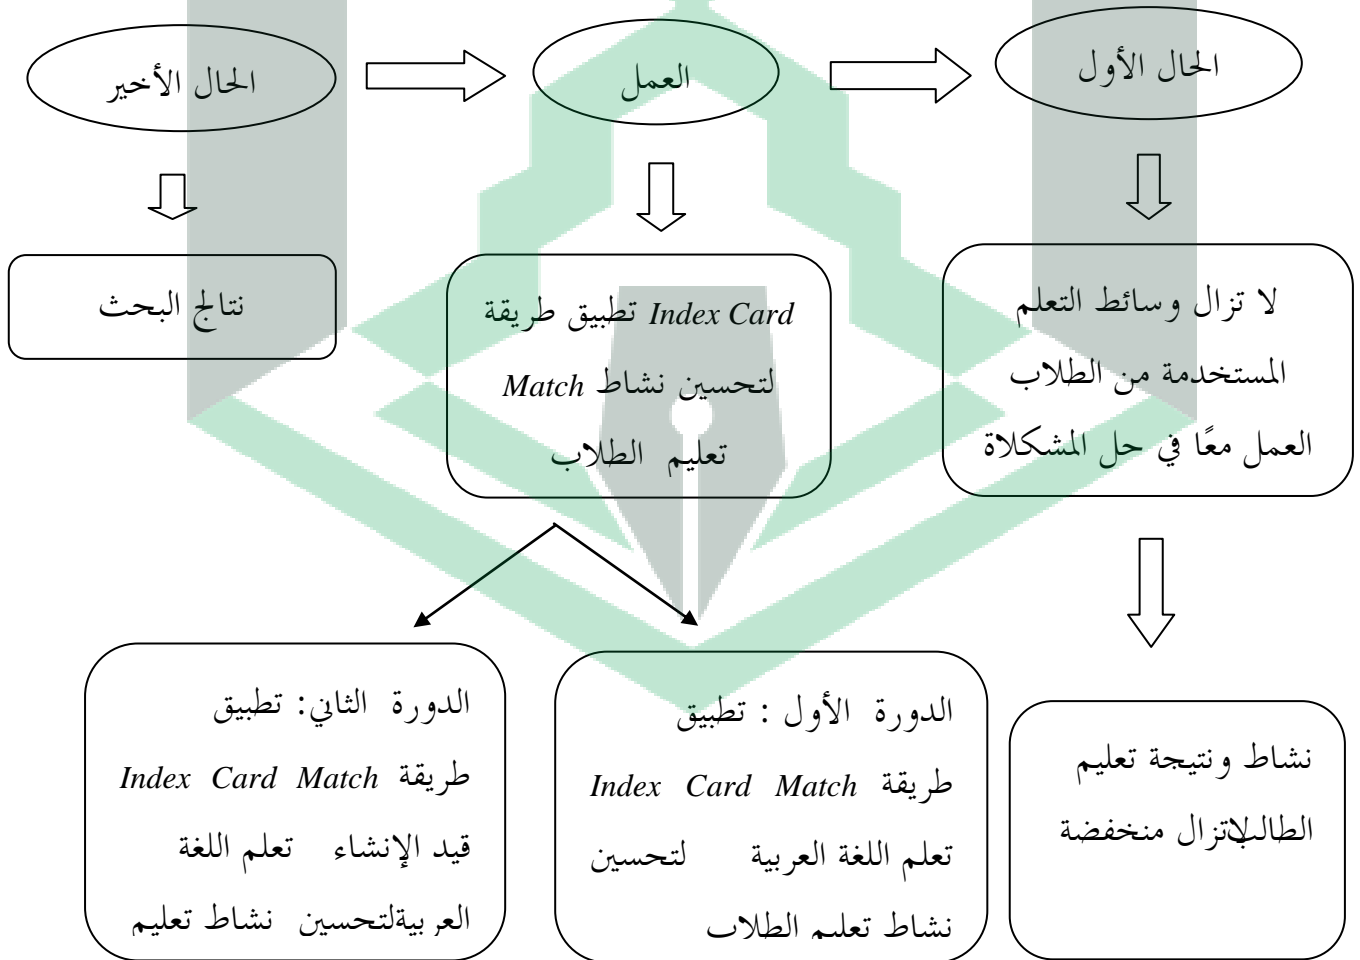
الحال الأول

العمل

الحال الأخير

لا تزال وسائط التعلم المستخدمة من الطلاب العمل معًا في حل المشكلاة

تطبيق طريقة *Index Card* لتحسين نشاط *Match* تعليم الطلاب

نتائج البحث

نشاط ونتيجة تعليم الطالبلاتزال منخفضة

الدورة الأول : تطبيق طريقة *Index Card Match* تعلم اللغة العربية لتحسين نشاط تعلم الطلاب

الدورة الثاني: تطبيق طريقة *Index Card Match* قيد الإنشاء تعلم اللغة العربيةلتحسين نشاط تعليم